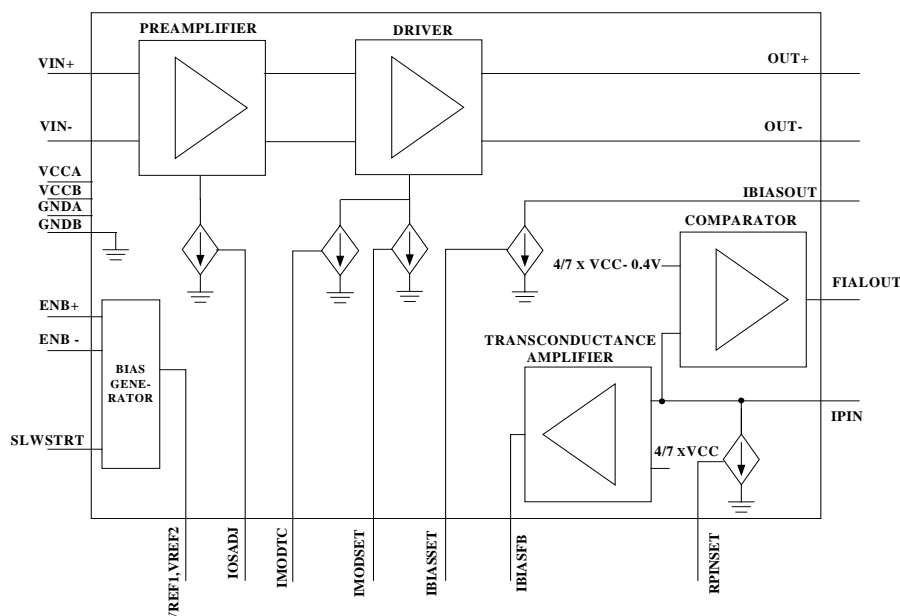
PREAMPLIFIER

DRIVER

VIN+

VIN-

VCCA

VCCB

GNDA

GNDB

OUT+

OUT-

IBIASOUT

COMPARATOR

4/7 x VCC- 0.4V

FIALOUT

ENB+

ENB -

BIAS GENERATOR

TRANSCONDUCTANCE AMPLIFIER

IPIN

SLWSTRT

4/7 xVCC

VREF1,VREF2

IOSADJ

IMODTC

IMODSET

IBIASSET

IBIASFB

RPINSET